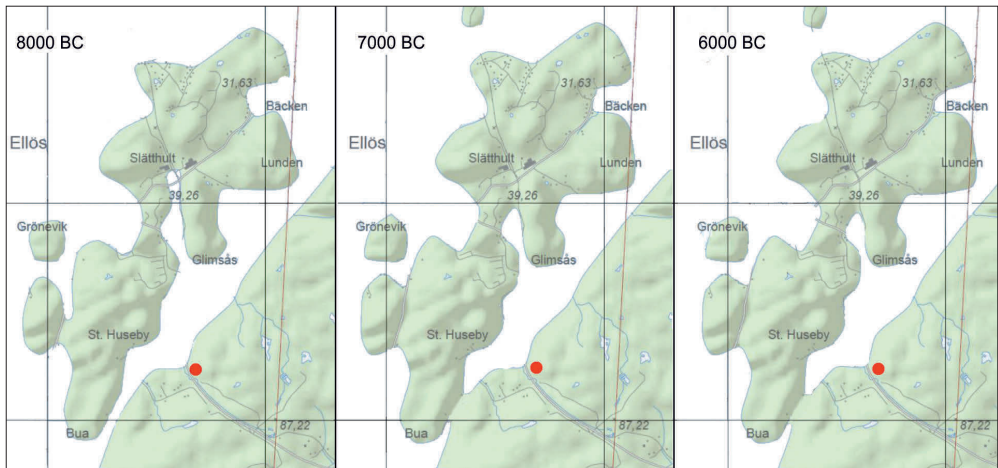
8000 BC

31,63

Bäcken

Ellös

Slätthult

Lunden

39,26

Grönevik

Glimsås

St. Huseby

Bua

87,22

7000 BC

31,63

Bäcken

Ellös

Slätthult

Lunden

39,26

Grönevik

Glimsås

St. Huseby

Bua

87,22

6000 BC

31,63

Bäcken

Ellös

Slätthult

Lunden

39,26

Grönevik

Glimsås

St. Huseby

Bua

87,22